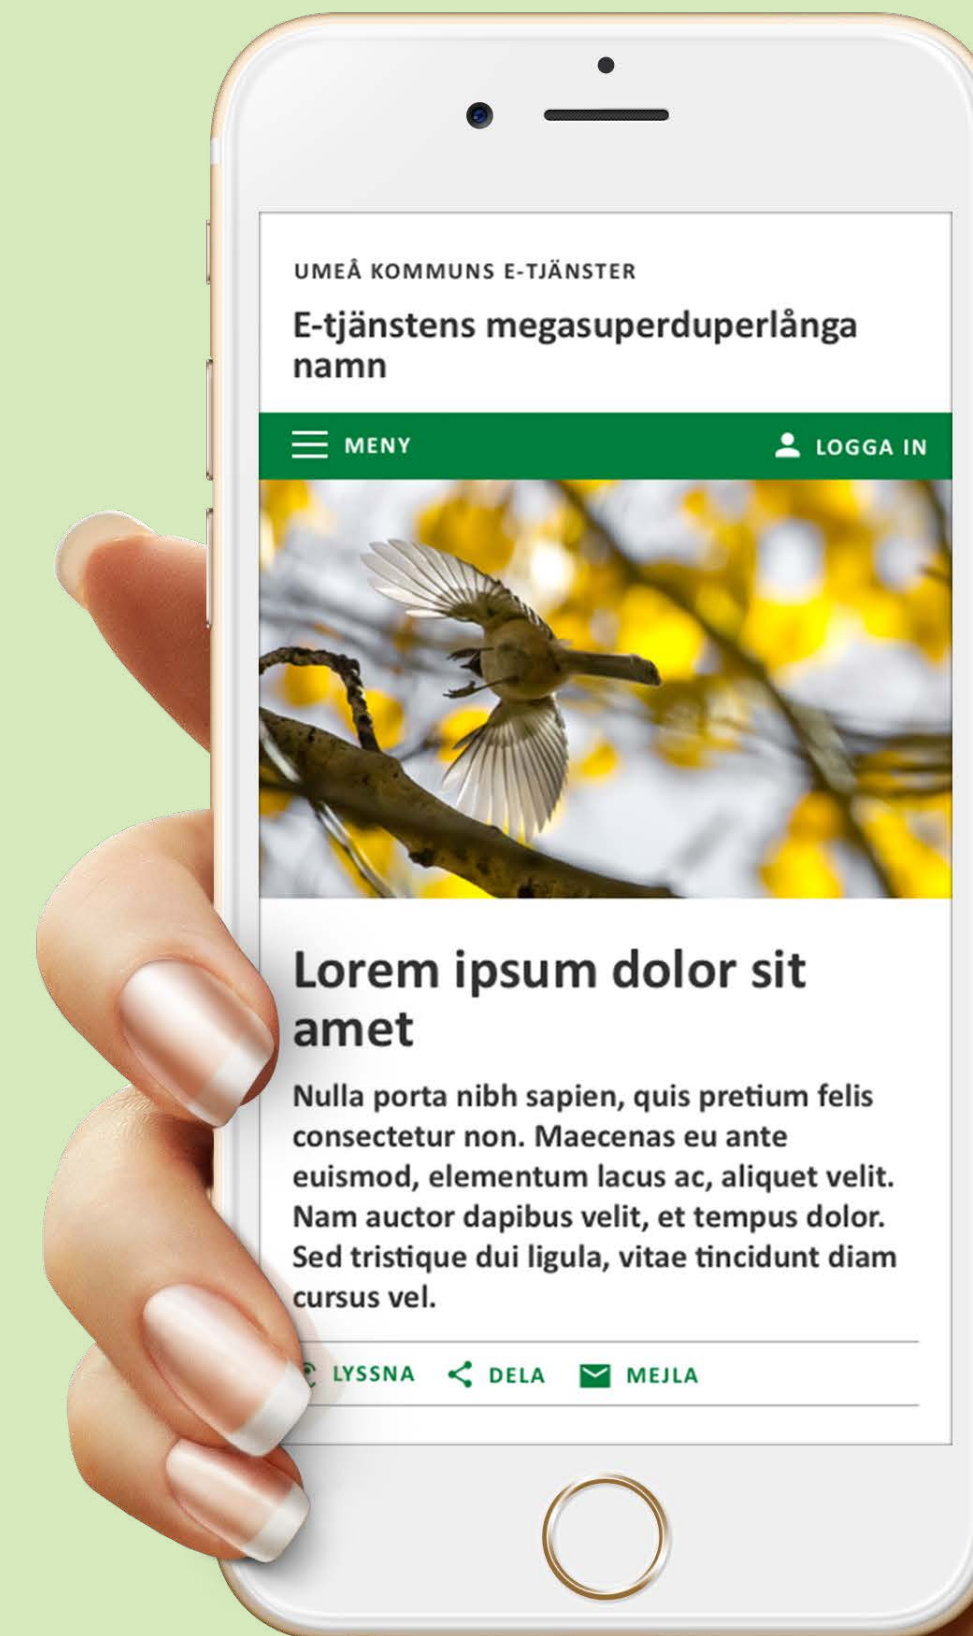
UMEÅ KOMMUNS E-TJÄNSTER

E-tjänstens megasuperduperlånga namn

MENY

LOGGA IN

Lorem ipsum dolor sit amet

Nulla porta nibh sapien, quis pretium felis consectetur non. Maecenas eu ante euismod, elementum lacus ac, aliquet velit. Nam auctor dapibus velit, et tempus dolor. Sed tristique dui ligula, vitae tincidunt diam cursus vel.

LYSSNA DELA MEJLA